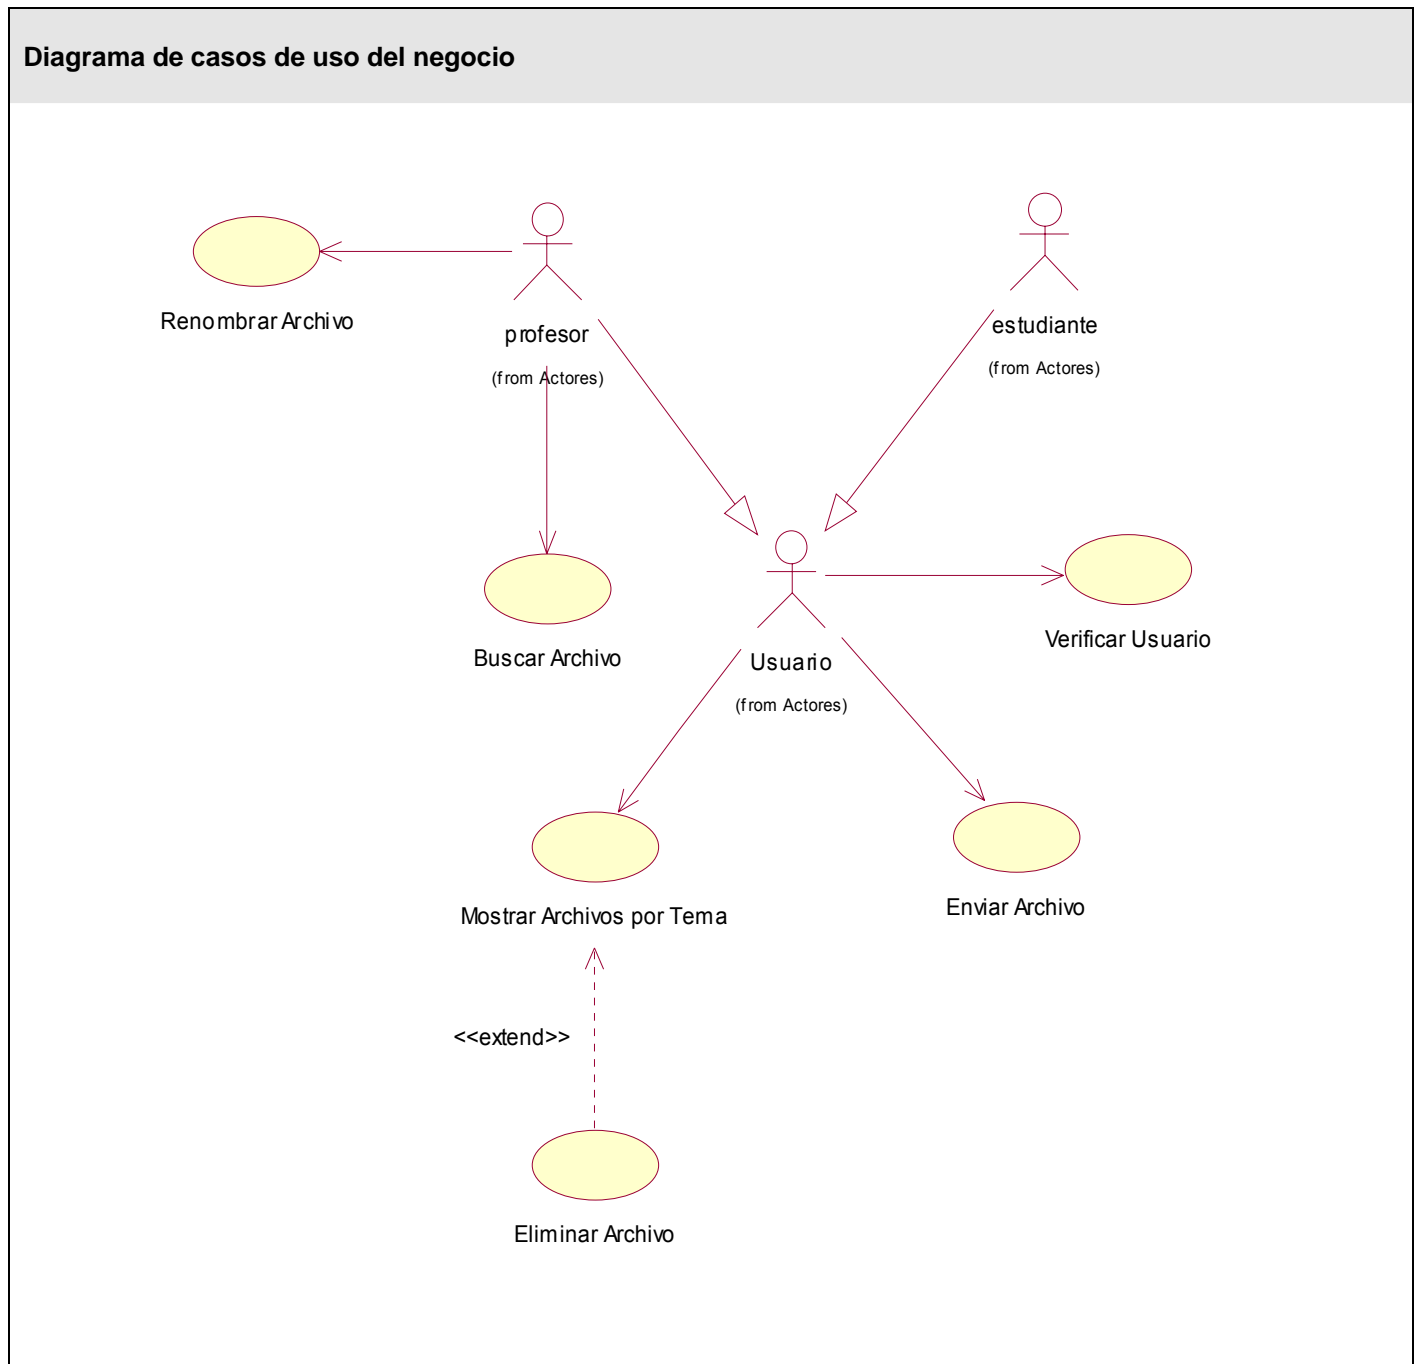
Diagrama de casos de uso del negocio

Renombrar Archivo

profesor
(from Actores)

estudiante
(from Actores)

Buscar Archivo

Usuario
(from Actores)

Verificar Usuario

Mostrar Archivos por Tema

Enviar Archivo

<<extend>>

Eliminar Archivo